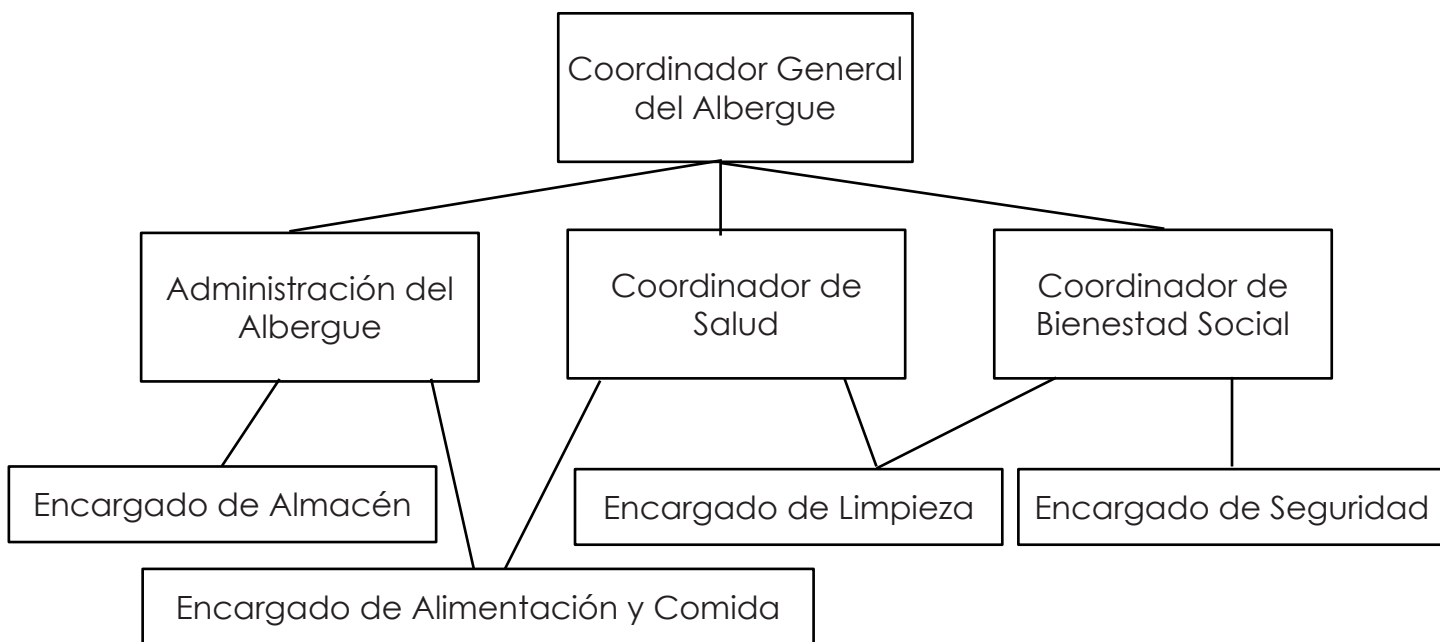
Coordinador General del Albergue

Administración del Albergue

Coordinador de Salud

Coordinador de Bienestad Social

Encargado de Almacén

Encargado de Limpieza

Encargado de Seguridad

Encargado de Alimentación y Comida